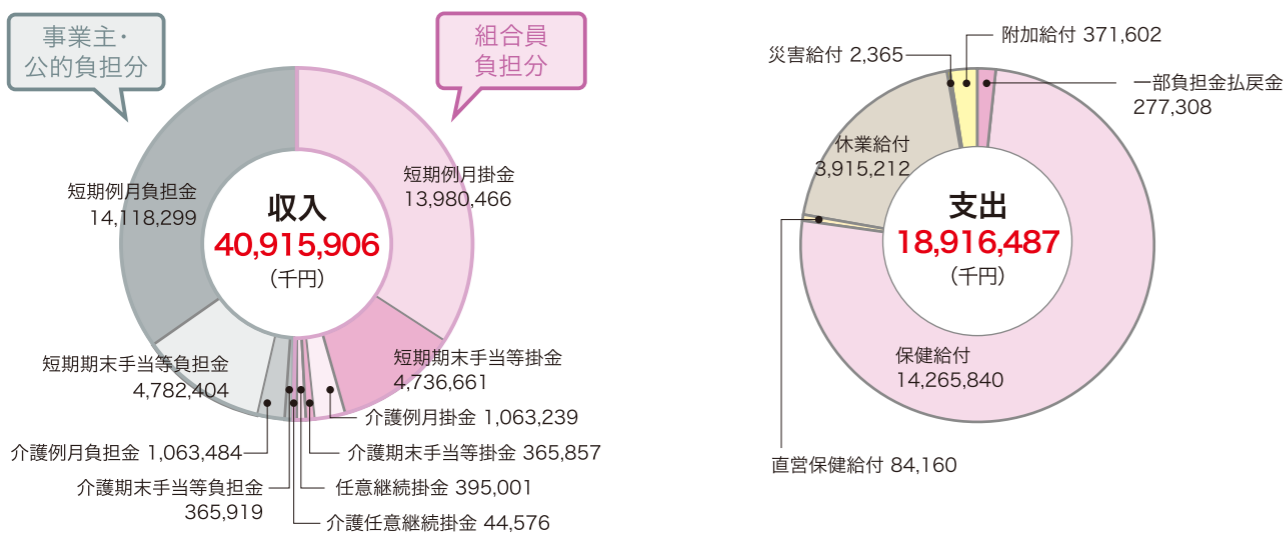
事業主・公的負担分

組合員負担分

収入
40,915,906
（千円）

短期例月負担金
14,118,299

短期例月掛金
13,980,466

短期期末手当等負担金
4,782,404

短期期末手当等掛金
4,736,661

介護例月掛金 1,063,239

介護例月負担金 1,063,484

介護期末手当等掛金 365,857

介護期末手当等負担金
365,919

任意継続掛金 395,001

介護任意継続掛金 44,576

災害給付 2,365

附加給付 371,602

一部負担金払戻金
277,308

休業給付
3,915,212

支出
18,916,487
（千円）

保健給付
14,265,840

直営保健給付 84,160